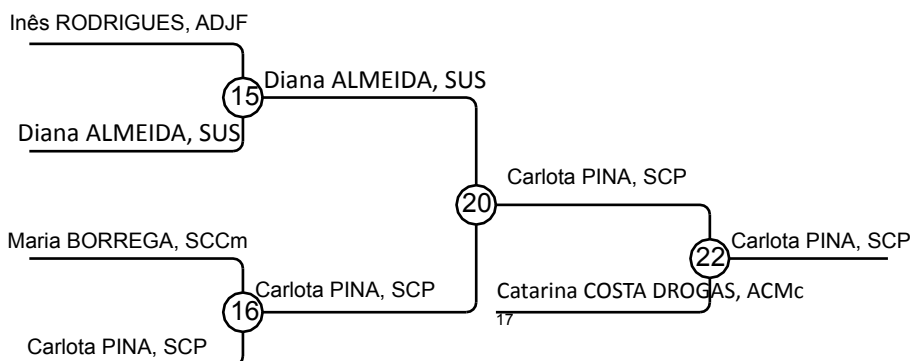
Inês RODRIGUES, ADJF

15

Diana ALMEIDA, SUS

Diana ALMEIDA, SUS

20

Carlota PINA, SCP

Maria BORREGA, SCCm

22

Carlota PINA, SCP

16

Carlota PINA, SCP

Catarina COSTA DROGAS, ACMc

17

Carlota PINA, SCP